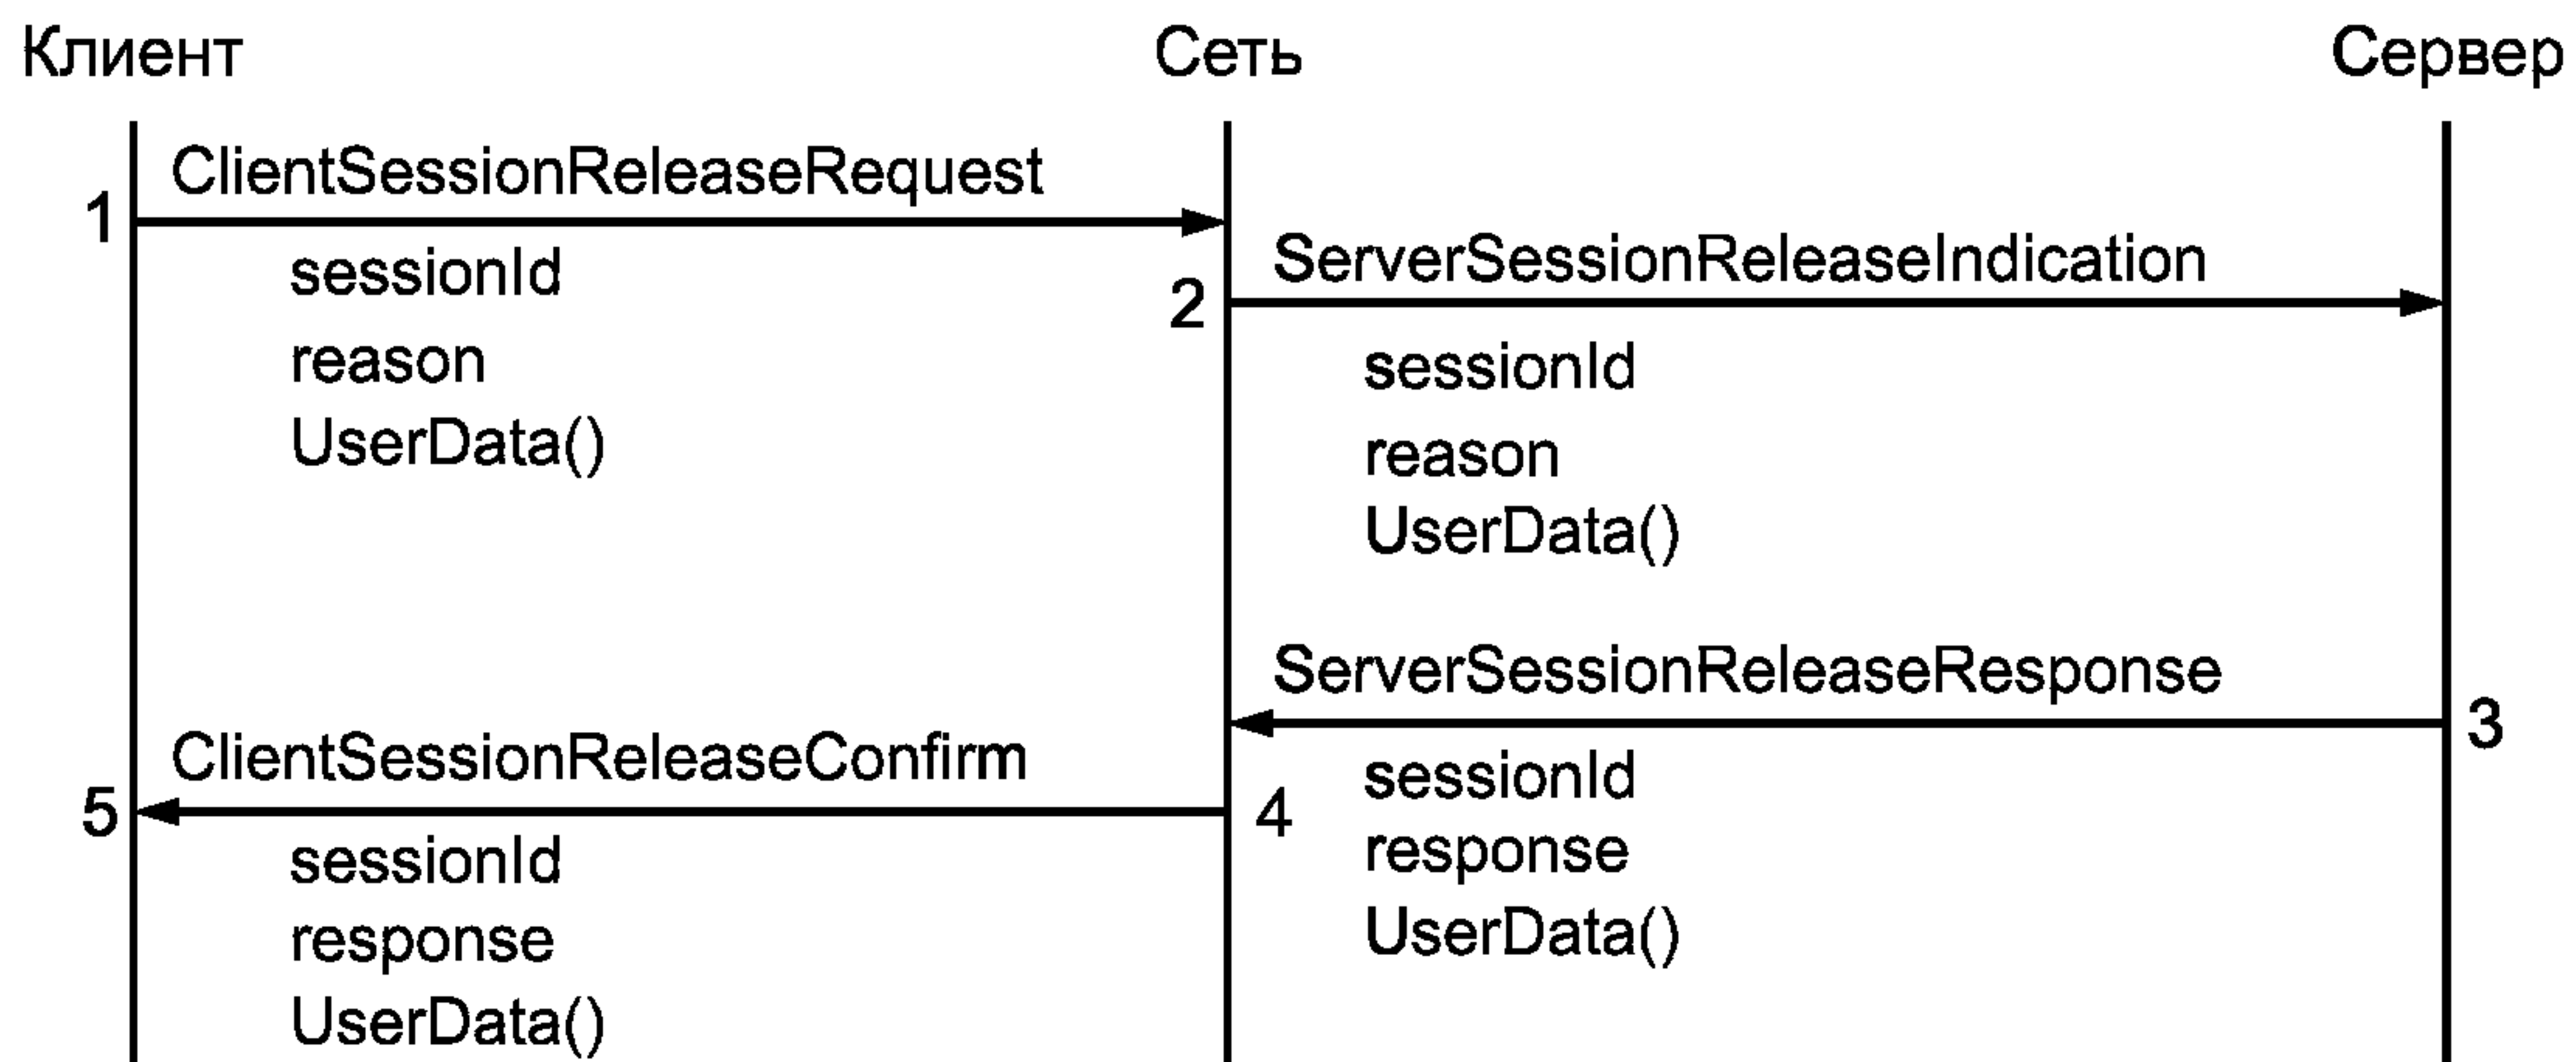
Клиент
Сеть
Сервер

1 ClientSessionReleaseRequest
sessionId
reason
UserData()

2 ServerSessionReleaseIndication
sessionId
reason
UserData()

ServerSessionReleaseResponse 3
sessionId
response
UserData()

4

ClientSessionReleaseConfirm
5
sessionId
response
UserData()